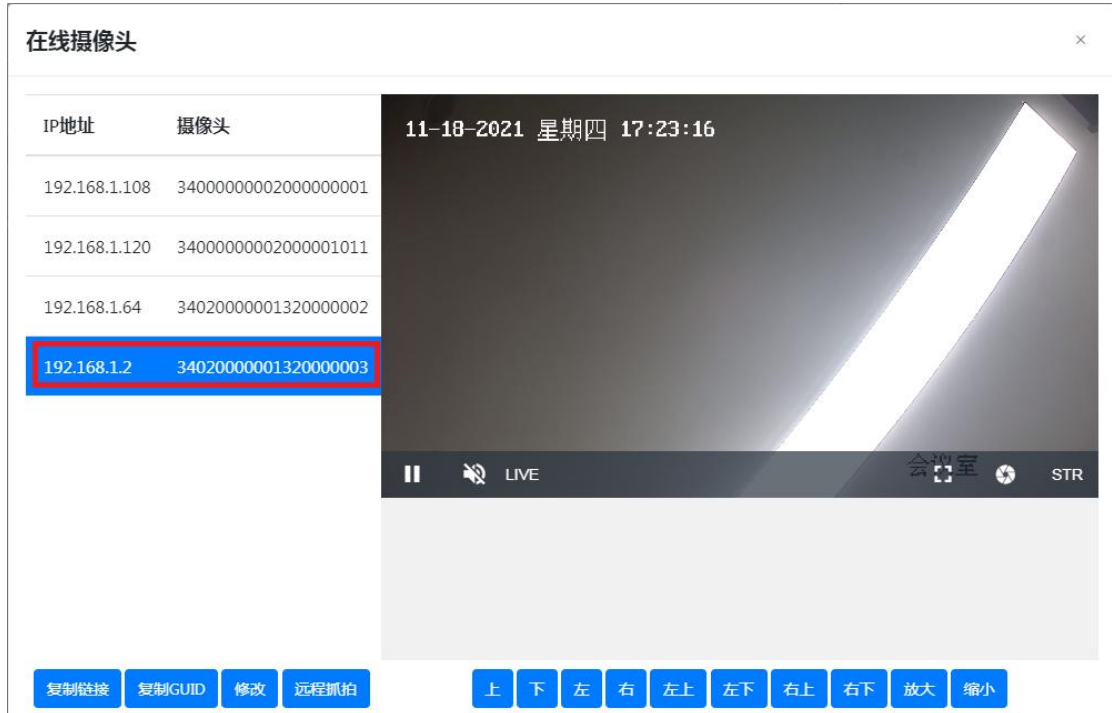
在线摄像头

×

| IP地址 | 摄像头 |
|---|---|
| 192.168.1.108 | 34000000002000000001 |
| 192.168.1.120 | 34000000002000001011 |
| 192.168.1.64 | 34020000001320000002 |
| 192.168.1.2 | 34020000001320000003 |

11-18-2021 星期四 17:23:16

LIVE

会议室

STR

复制链接 复制GUID 修改 远程抓拍

上 下 左 右 左上 左下 右上 右下 放大 缩小